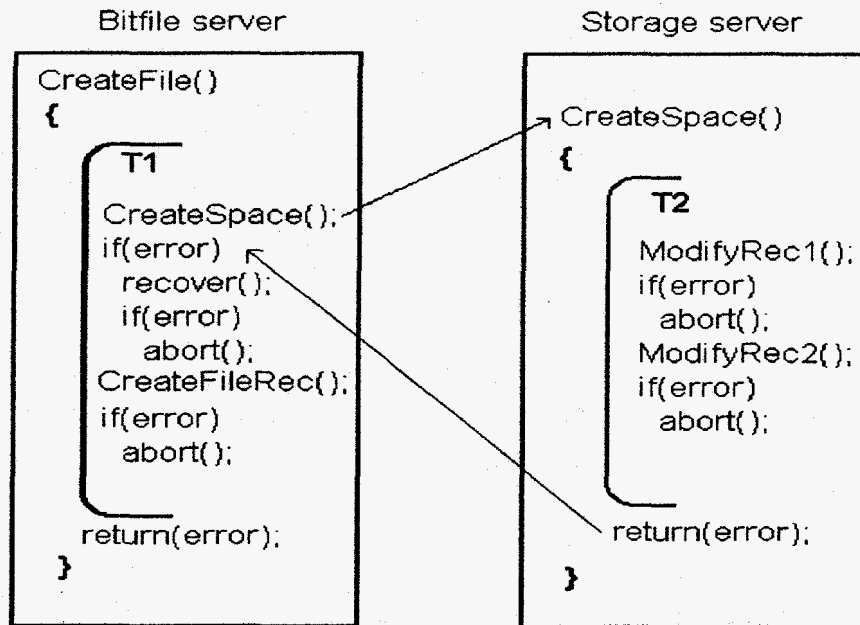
Bitfile server

CreateFile()
{
T1
CreateSpace();
if(error)
recover();
if(error)
abort();
CreateFileRec();
if(error)
abort();
return(error);
}

Storage server

CreateSpace()
{
T2
ModifyRec1();
if(error)
abort();
ModifyRec2();
if(error)
abort();
return(error);
}